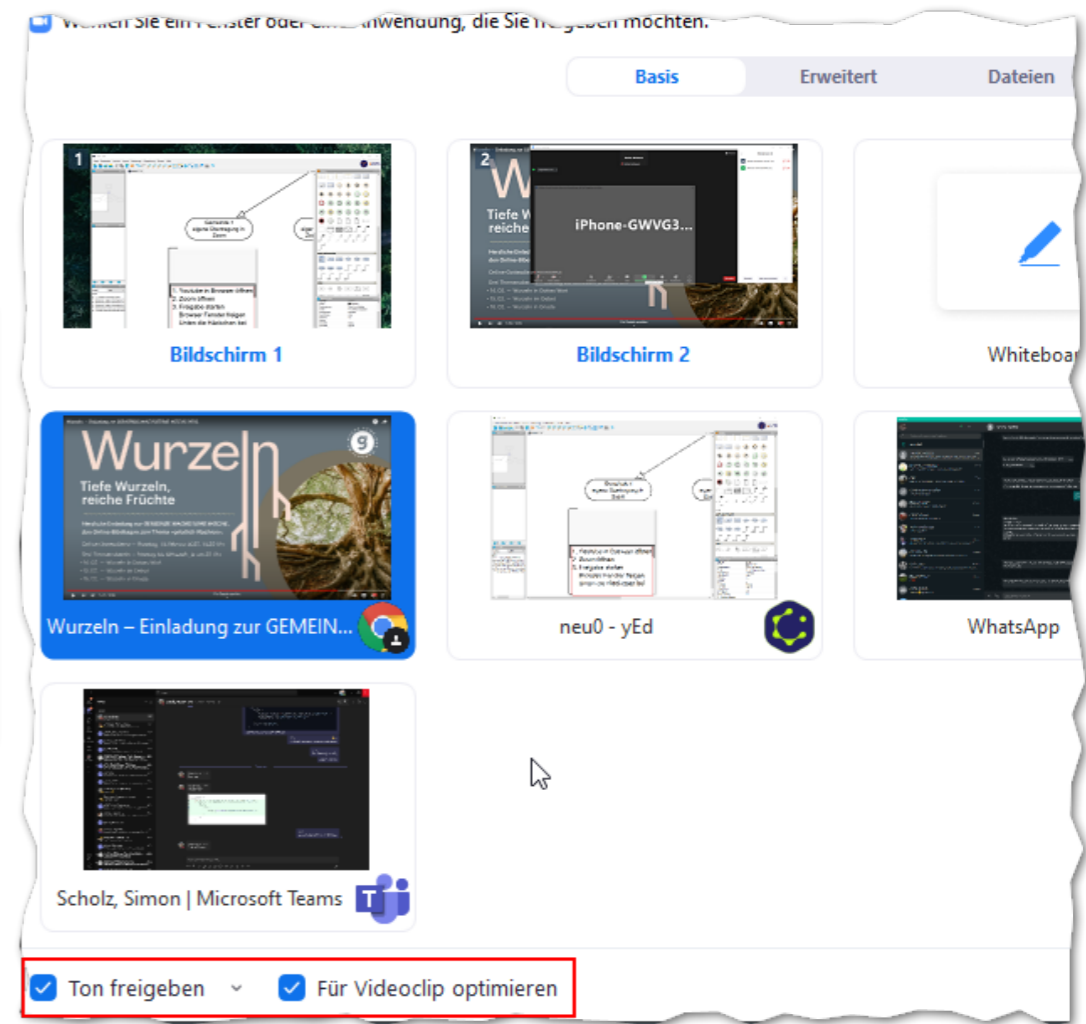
Wählen Sie ein Fenster oder eine Anwendung, die Sie freigeben möchten.

Basis
Erweitert
Dateien

1
2
iPhone-GWVG3...
Wurzeln
Tiefe Wurzeln, reiche Früchte

Bildschirm 1
Bildschirm 2
Whiteboa

Wurzeln
Tiefe Wurzeln, reiche Früchte

Wurzeln – Einladung zur GEMEIN...
neu0 - yEd
WhatsApp

Scholz, Simon | Microsoft Teams

Ton freigeben
Für Videoclip optimieren